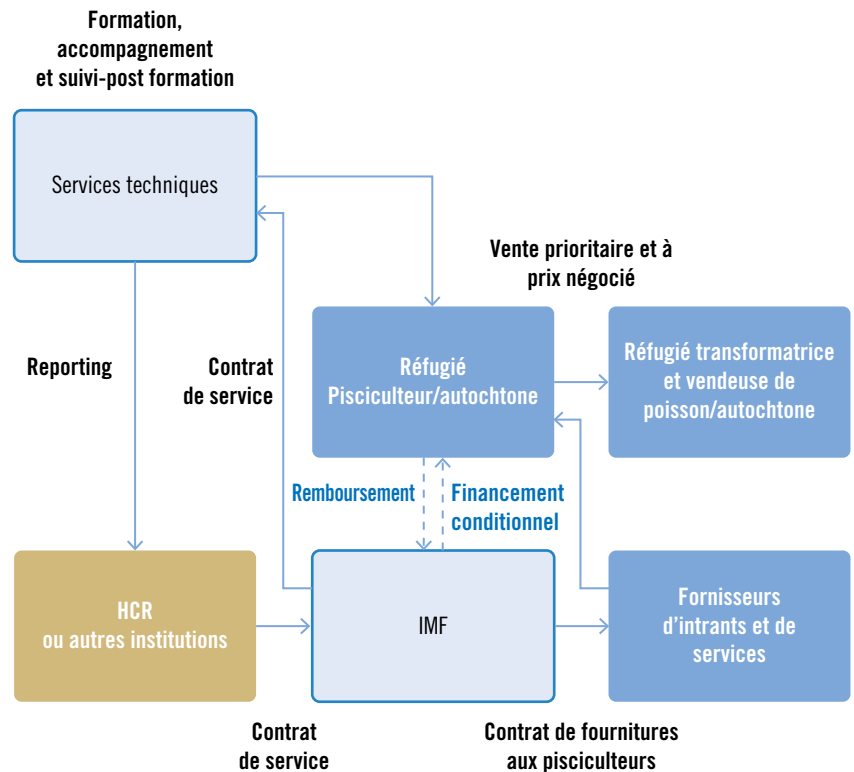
Formation, accompagnement et suivi-post formation

Services techniques

Vente prioritaire et à prix négocié

Reporting

Contrat de service

Réfugié Pisciculteur/autochtone

Réfugié transformatrice et vendeuse de poisson/autochtone

Remboursement

Financement conditionnel

HCR ou autres institutions

IMF

Fornisseurs d'intrants et de services

Contrat de service

Contrat de fournitures aux pisciculteurs